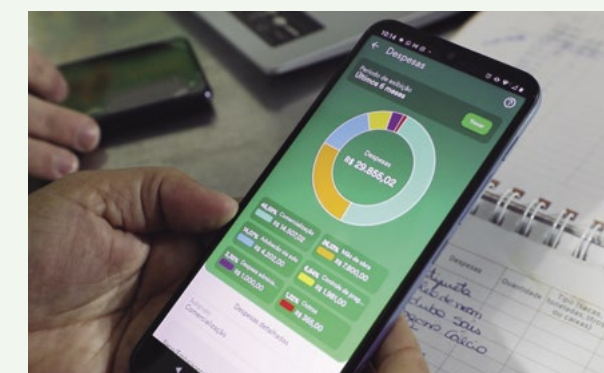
10:14

Despesas

Período de exibição
Últimos 6 meses

Despesas
R$ 29.856,02

48,69% Comercialização
R$ 14.507,02

14,07% Aluguel de sala
R$ 4.202,00

26,00% Mão de obra
R$ 7.800,00

4,64% Compra de mat.
R$ 1.385,00

3,30% Outros
R$ 1.000,00

1,32% Outros
R$ 395,00

Despesas detalhadas

Despesas

Quantidade

Tipo (fixas, variáveis, do caixa)